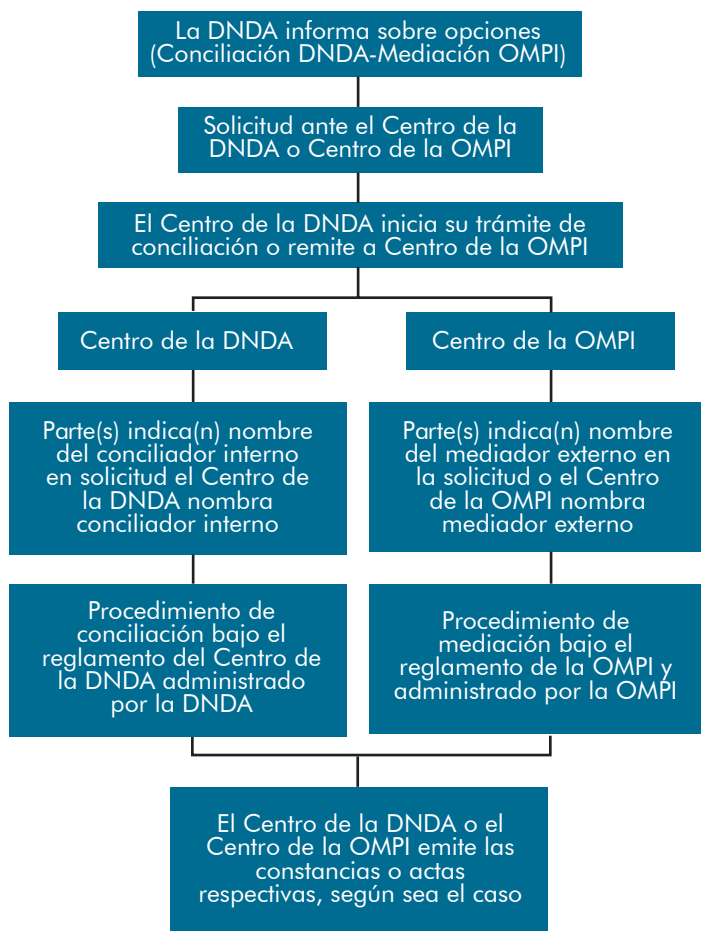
La DNDA informa sobre opciones (Conciliación DNDA-Mediación OMPI)

Solicitud ante el Centro de la DNDA o Centro de la OMPI

El Centro de la DNDA inicia su trámite de conciliación o remite a Centro de la OMPI

Centro de la DNDA

Parte(s) indica(n) nombre del conciliador interno en solicitud el Centro de la DNDA nombra conciliador interno

Procedimiento de conciliación bajo el reglamento del Centro de la DNDA administrado por la DNDA

Centro de la OMPI

Parte(s) indica(n) nombre del mediador externo en la solicitud o el Centro de la OMPI nombra mediador externo

Procedimiento de mediación bajo el reglamento de la OMPI y administrado por la OMPI

El Centro de la DNDA o el Centro de la OMPI emite las constancias o actas respectivas, según sea el caso